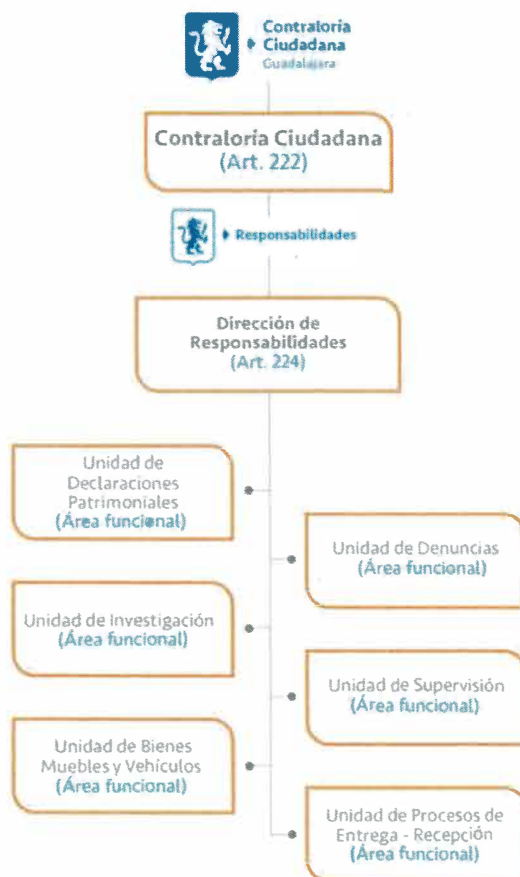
Contraloria Ciudadana Guadalajara

Contraloría Ciudadana (Art. 222)

Responsabilidades

Dirección de Responsabilidades (Art. 224)

Unidad de Declaraciones Patrimoniales (Área funcional)

Unidad de Denuncias (Área funcional)

Unidad de Investigación (Área funcional)

Unidad de Supervisión (Área funcional)

Unidad de Bienes Muebles y Vehículos (Área funcional)

Unidad de Procesos de Entrega - Recepción (Área funcional)